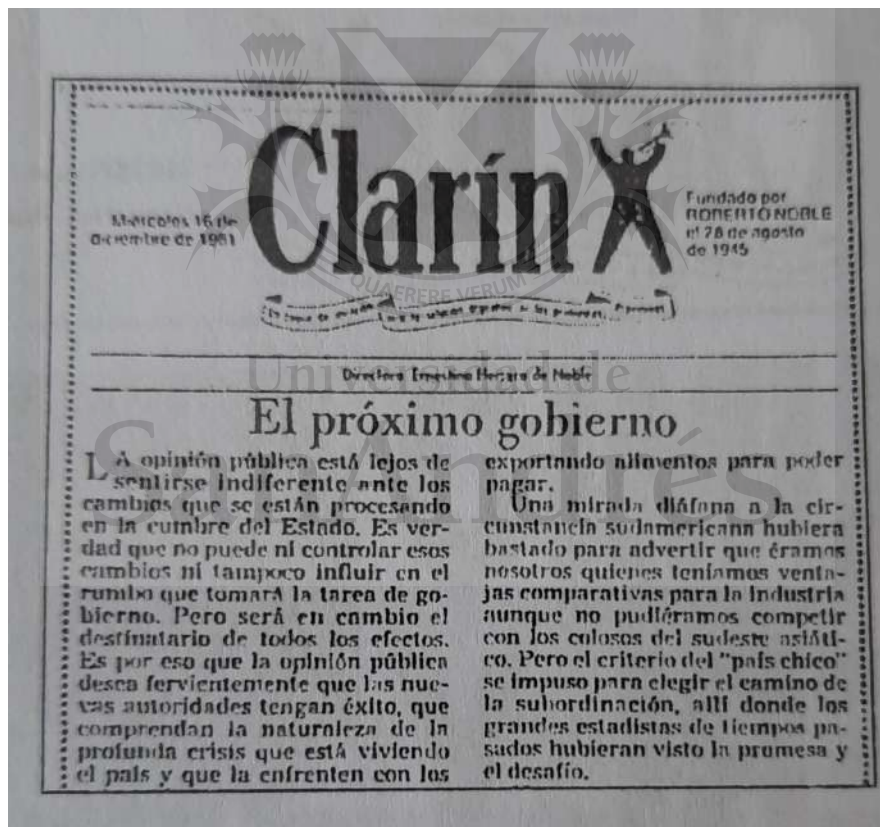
Miércoles 16 de diciembre de 1981

Clarín

Fundado por ROBERTO NOBLE el 28 de agosto de 1945

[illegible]

QUAERERE VERUM

Universidad de San Andrés

Directora: Ernestina Herrera de Noble

El próximo gobierno

LA opinión pública está lejos de sentirse indiferente ante los cambios que se están procesando en la cumbre del Estado. Es verdad que no puede ni controlar esos cambios ni tampoco influir en el rumbo que tomará la tarea de gobierno. Pero será en cambio el destinatario de todos los efectos. Es por eso que la opinión pública desea fervientemente que las nuevas autoridades tengan éxito, que comprendan la naturaleza de la profunda crisis que está viviendo el país y que la enfrenten con los

exportando alimentos para poder pagar.

Una mirada diáfana a la circunstancia sudamericana hubiera bastado para advertir que éramos nosotros quienes teníamos ventajas comparativas para la industria aunque no pudiéramos competir con los colosos del sudeste asiático. Pero el criterio del "país chico" se impuso para elegir el camino de la subordinación, allí donde los grandes estadistas de tiempos pasados hubieran visto la promesa y el desafío.